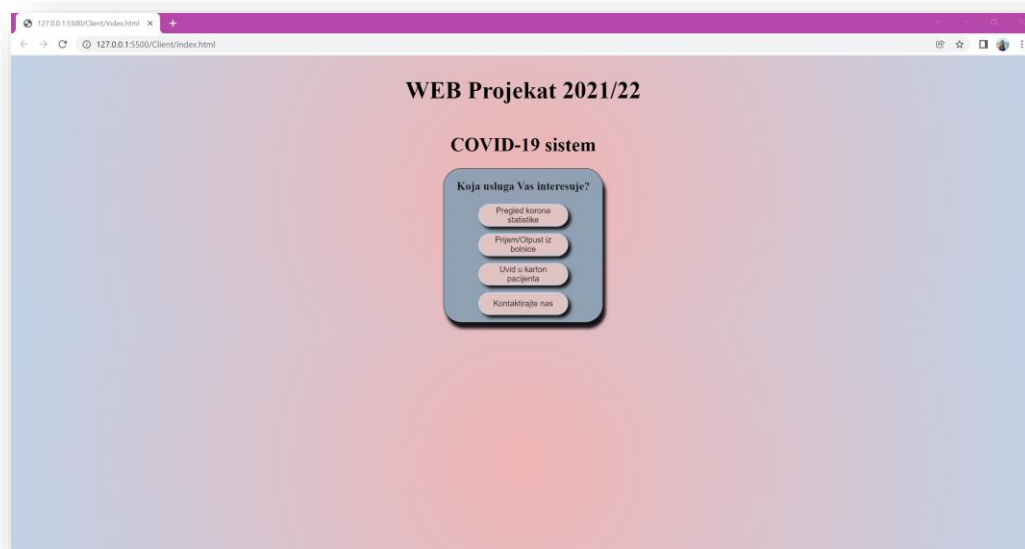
127.0.0.1:5500/Client/index.html ×
+
127.0.0.1:5500/Client/index.html

WEB Projekat 2021/22

COVID-19 sistem

Koja usluga Vas interesuje?

Pregled korona statistike

Prijem/Otpust iz bolnice

Uvid u karton pacijenta

Kontaktirajte nas